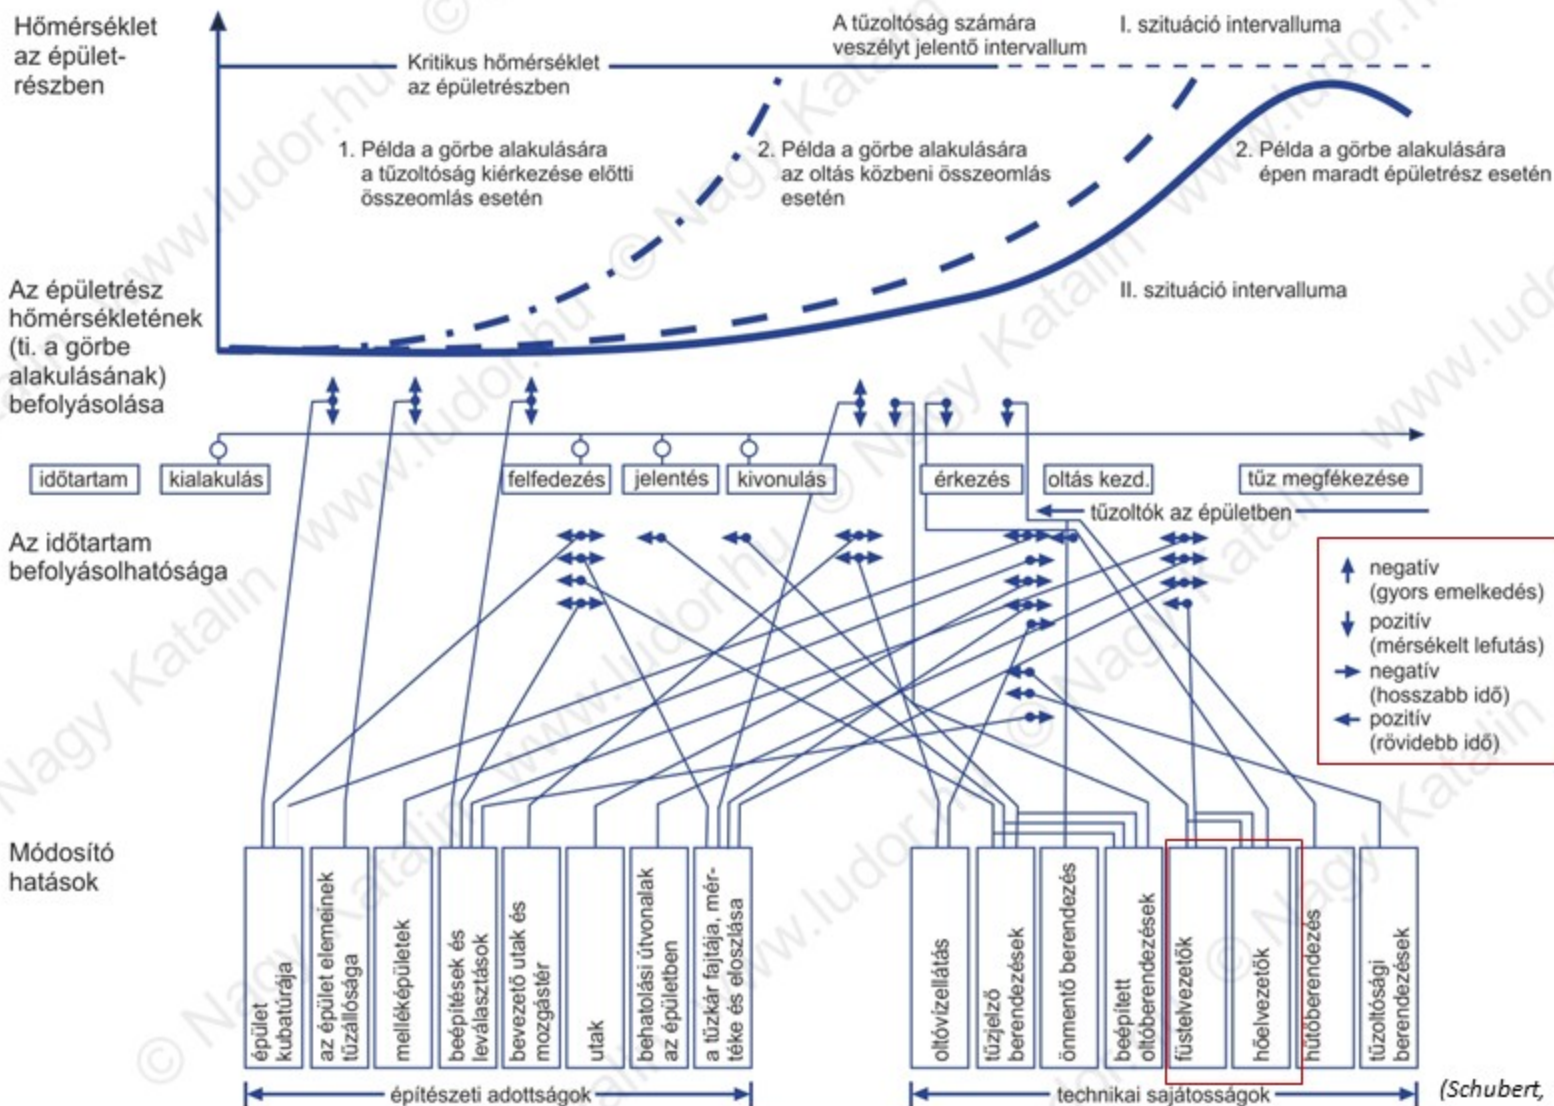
Hőmérséklet az épületrészben

Kritikus hőmérséklet az épületrészben

A tűzoltóság számára veszélyt jelentő intervallum

I. szituáció intervalluma

1. Példa a görbe alakulására a tűzoltóság kiérkezése előtti összeomlás esetén

2. Példa a görbe alakulására az oltás közbeni összeomlás esetén

2. Példa a görbe alakulására épen maradt épületrész esetén

II. szituáció intervalluma

Az épületrész hőmérsékletének (ti. a görbe alakulásának) befolyásolása

időtartam | kialakulás | felfedezés | jelentés | kivonulás | érkezés | oltás kezd. | tűz megfékezése

tűzoltók az épületben

Az időtartam befolyásolhatósága

negatív (gyors emelkedés)
pozitív (mérsékelt lefutás)
negatív (hosszabb idő)
pozitív (rövidebb idő)

Módosító hatások

épület kubatúrája
az épület elemeinek tűzállósága
melléképületek
beépítések és leválasztások
bevezető utak és mozgástér
utak
behatolási útvonalak az épületben
a tűzkár fajtája, mértéke és eloszlása
oltóvízellátás
tűzjelző berendezések
önmentő berendezés
beépített oltóberendezések
füstelvezetők
hőelvezetők
hűtőberendezés
tűzoltósági berendezések

építészeti adottságok

technikai sajátosságok

(Schubert,

© Nagy Katalin www.ludor.hu